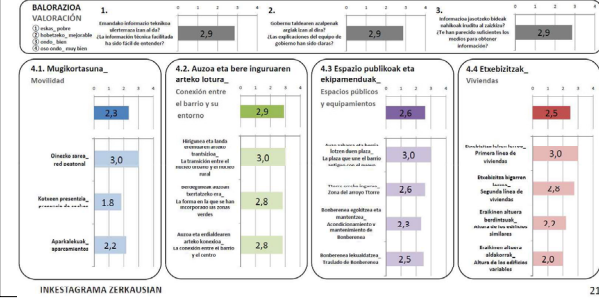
BALORAZIOA
VALORACIÓN
① eskas_ pobre
② hobetzeko_ mejorable
③ ona_ bueno
④ oso ondo_ muy bien

1.
Emandako informazio teknikoa ulertzeraza izan al da?
¿La información técnica facilitada ha sido fácil de entender?
2,9

2.
Gobernu taldearen azalpenak argiak izan al dira?
¿Las explicaciones del equipo de gobierno han sido claras?
2,9

3.
Informazioa jasotzeko bideak nahikoak iruditu al zaizkizu?
¿Te han parecido suficientes los medios para obtener información?
2,9

4.1. Mugikortasuna_
Movilidad
0 1 2 3 4
2,3
Oinezko zarea_ red peatonal
3,0
Ketoeen presentzia_ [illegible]
1.8
Aparkalekuak_ aparcamientos
2,2

4.2. Auzoa eta bere inguruaren arteko lotura_
Conexión entre el barrio y su entorno
0 1 2 3 4
2,9
Hiriguneα eta landa eremuaren arteko trantsizioa_ La transición entre el núcleo urbano y el medio rural
3,0
Berdeguneak auzoan txertatzeko era_ La forma en la que se han incorporado las zonas verdes
2,8
Auzoa eta erdialdearen arteko konexioa_ La conexión entre el barrio y el centro
2,8

4.3 Espazio publikoak eta ekipamenduak_
Espacios públicos y equipamientos
0 1 2 3 4
2,6
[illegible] La plaza que une el barrio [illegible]
3,0
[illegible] Zona del arroyo Ttorre
2,6
Bonberoena egokitzea eta mantentzea_ Acondicionamiento y mantenimiento de Bomberoena
2,3
Bonberoena lekualdatzea_ Traslado de Bomberoena
2,5

4.4 Etxebizitzak_
Viviendas
0 1 2 3 4
2,5
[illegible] Primera línea de viviendas
3,0
Etxebizitza bigarren lerroa_ Segunda línea de viviendas
2,8
Eraikinen altuera berdintasuna_ Altura de los edificios similares
2,2
Eraikinen altuera aldakorrak_ Altura de los edificios variables
2,0

INKESTAGRAMA ZERKAUSIAN
21